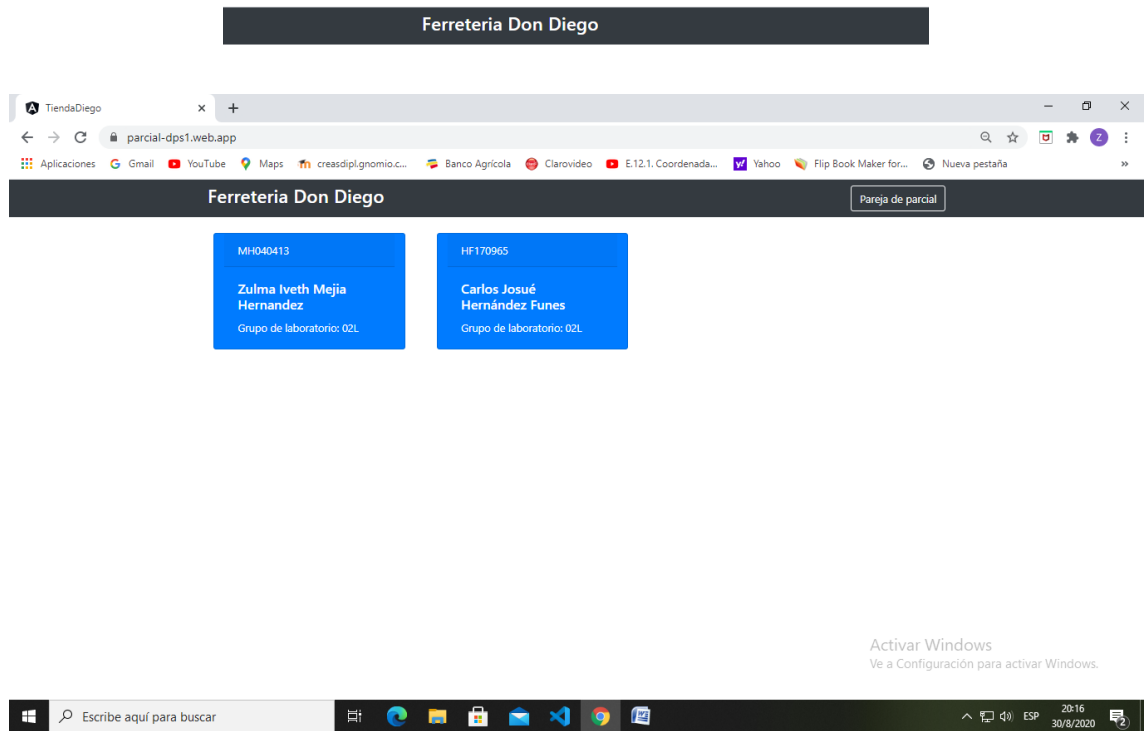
Ferreteria Don Diego

TiendaDiego ×
+
parcial-dps1.web.app

Aplicaciones Gmail YouTube Maps creasdipl.gnomio.c... Banco Agrícola Clarovideo E.12.1. Coordenada... Yahoo Flip Book Maker for... Nueva pestaña »

Ferreteria Don Diego
Pareja de parcial

MH040413
Zulma Iveth Mejia Hernandez
Grupo de laboratorio: 02L

HF170965
Carlos Josué Hernández Funes
Grupo de laboratorio: 02L

Activar Windows
Ve a Configuración para activar Windows.

Escribe aquí para buscar
ESP 20:16 30/8/2020